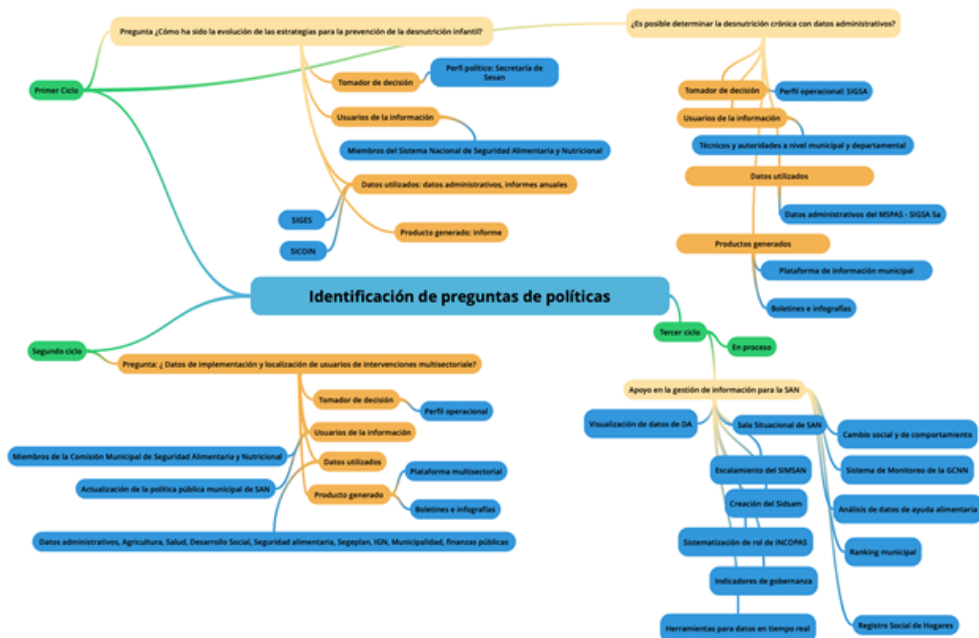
Identificación de preguntas de políticas

Primer Ciclo

Pregunta ¿Cómo ha sido la evolución de las estrategias para la prevención de la desnutrición infantil?

Tomador de decisión

Perfil político: Secretaria de Sesan

Usuarios de la información

Miembros del Sistema Nacional de Seguridad Alimentaria y Nutricional

Datos utilizados: datos administrativos, informes anuales

SIGES

SICOIN

Producto generado: informe

¿Es posible determinar la desnutrición crónica con datos administrativos?

Tomador de decisión

Perfil operacional: SIGSA

Usuarios de la información

Técnicos y autoridades a nivel municipal y departamental

Datos utilizados

Datos administrativos del MSPAS - SIGSA 5a

Productos generados

Plataforma de información municipal

Boletines e infografías

Segundo ciclo

Pregunta: ¿ Datos de implementación y localización de usuarios de intervenciones multisectoriales?

Tomador de decisión

Perfil operacional

Usuarios de la información

Miembros de la Comisión Municipal de Seguridad Alimentaria y Nutricional

Datos utilizados

Actualización de la política pública municipal de SAN

Producto generado

Plataforma multisectorial

Boletines e infografías

Datos administrativos, Agricultura, Salud, Desarrollo Social, Seguridad alimentaria, Segeplan, IGN, Municipalidad, finanzas públicas

Tercer ciclo

En proceso

Apoyo en la gestión de información para la SAN

Visualización de datos de DA

Sala Situacional de SAN

Cambio social y de comportamiento

Sistema de Monitoreo de la GCNN

Análisis de datos de ayuda alimentaria

Ranking municipal

Registro Social de Hogares

Escalamiento del SIMSAN

Creación del Sidsam

Sistematización de rol de INCOPAS

Indicadores de gobernanza

Herramientas para datos en tiempo real